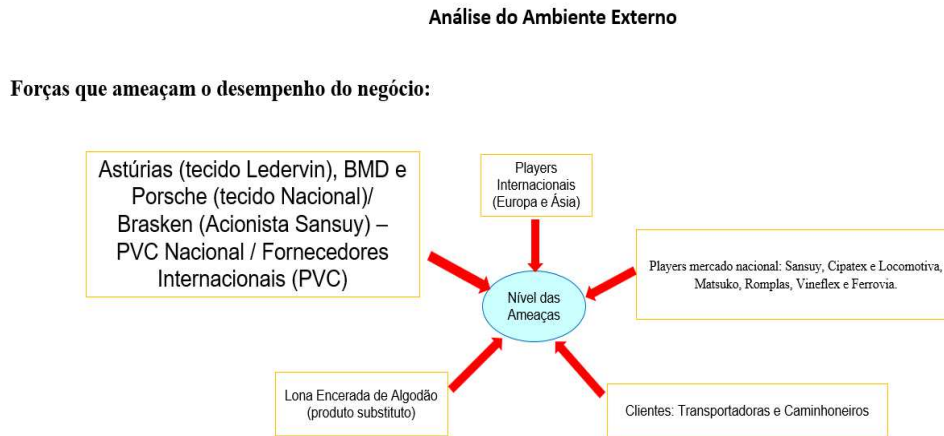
Análise do Ambiente Externo

Forças que ameaçam o desempenho do negócio:

Astúrias (tecido Ledervin), BMD e Porsche (tecido Nacional)/ Brasken (Acionista Sansuy) – PVC Nacional / Fornecedores Internacionais (PVC)

Players Internacionais (Europa e Ásia)

Players mercado nacional: Sansuy, Cipatex e Locomotiva, Matsuko, Romplas, Vineflex e Ferrovia.

Nível das Ameaças

Lona Encerada de Algodão (produto substituto)

Clientes: Transportadoras e Caminhoneiros